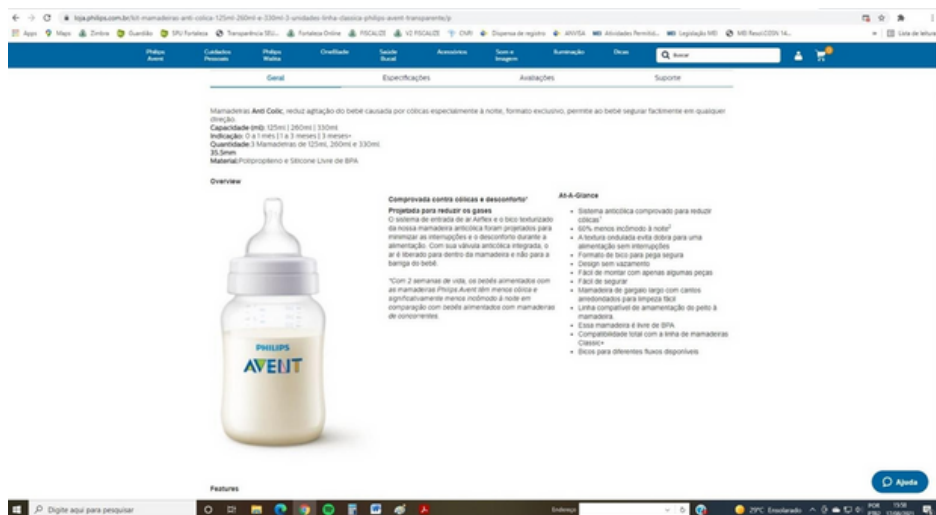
loja.philips.com.br/kit-mamadeiras-anti-colica-125ml-260ml-e-330ml-3-unidades-linha-classica-philips-avent-transparente/p

Apps Maps Zimbra Guardião SPU Fortaleza Transparência SEU... Fortaleza Online FISCALIZE V2 FISCALIZE CNPJ Dispensa de registro ANVISA Atividades Permitid... Legislação MD MD Resol CSSN 14... Lista de leitura

Philips Avent | Cuidados Pessoais | Philips Walita | OneBlade | Saúde Bucal | Acessórios | Som e Imagem | Iluminação | Dicas | Buscar

Geral | Especificações | Avaliações | Suporte

Mamadeiras Anti Colic, reduz agitação do bebê causada por cólicas especialmente à noite, formato exclusivo, permite ao bebê segurar facilmente em qualquer direção.
Capacidade (ml): 125ml | 260ml | 330ml
Indicação: 0 a 1 mês | 1 a 3 meses | 3 meses+
Quantidade: 3 Mamadeiras de 125ml, 260ml e 330ml
35.5mm
Material: Polipropileno e Silicone Livre de BPA

Overview

PHILIPS
AVENT

Comprovada contra cólicas e desconforto*
Projetada para reduzir os gases
O sistema de entrada de ar Airflex e o bico texturizado da nossa mamadeira anticólica foram projetados para minimizar as interrupções e o desconforto durante a alimentação. Com sua válvula anticólica integrada, o ar é liberado para dentro da mamadeira e não para a barriga do bebê.

*Com 2 semanas de vida, os bebês alimentados com as mamadeiras Philips Avent têm menos cólica e significativamente menos incômodo à noite em comparação com bebês alimentados com mamadeiras de concorrentes.

At-A-Glance
• Sistema anticólica comprovado para reduzir cólicas¹
• 60% menos incômodo à noite²
• A textura ondulada evita dobra para uma alimentação sem interrupções
• Formato de bico para pega segura
• Design sem vazamento
• Fácil de montar com apenas algumas peças
• Fácil de segurar
• Mamadeira de gargalo largo com cantos arredondados para limpeza fácil
• Linha compatível de amamentação do peito à mamadeira
• Essa mamadeira é livre de BPA
• Compatibilidade total com a linha de mamadeiras Classic+
• Bicos para diferentes fluxos disponíveis

Features

Ajuda

Digite aqui para pesquisar
Endereço
29°C Ensolarado POR 15:58